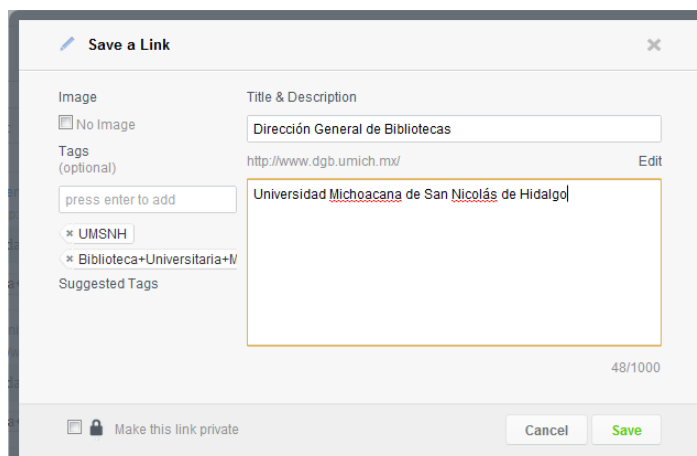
Save a Link

×

Image

No Image

Tags
(optional)

press enter to add

× UMSNH

× Biblioteca+Universitaria+M

Suggested Tags

Title & Description

Dirección General de Bibliotecas

http://www.dgb.umich.mx/

Edit

Universidad Michoacana de San Nicolás de Hidalgo

48/1000

Make this link private

Cancel

Save